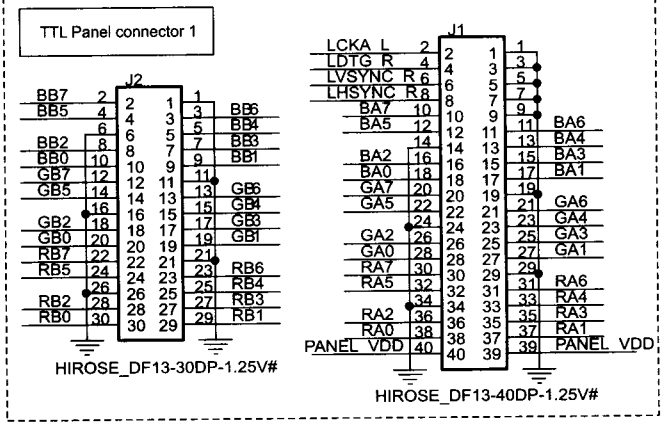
TTL Panel connector 1

J2

BB7 2 2 1 1
BB5 4 4 3 3 BB6
6 6 5 5 BB4
BB2 8 8 7 7 BB3
BB0 10 10 9 9 BB1
GB7 12 12 11 11
GB5 14 14 13 13 GB6
16 16 15 15 GB4
GB2 18 18 17 17 GB3
GB0 20 20 19 19 GB1
RB7 22 22 21 21
RB5 24 24 23 23 RB6
26 26 25 25 RB4
RB2 28 28 27 27 RB3
RB0 30 30 29 29 RB1

HIROSE_DF13-30DP-1.25V#

J1

LCKA L 2 2 1 1
LDTG R 4 4 3 3
LVSYNC R 6 6 5 5
LHSYNC R 8 8 7 7
BA7 10 10 9 9
BA5 12 12 11 11 BA6
14 14 13 13 BA4
BA2 16 16 15 15 BA3
BA0 18 18 17 17 BA1
GA7 20 20 19 19
GA5 22 22 21 21 GA6
24 24 23 23 GA4
GA2 26 26 25 25 GA3
GA0 28 28 27 27 GA1
RA7 30 30 29 29
RA5 32 32 31 31 RA6
34 34 33 33 RA4
RA2 36 36 35 35 RA3
RA0 38 38 37 37 RA1
PANEL VDD 40 40 39 39 PANEL VDD

HIROSE_DF13-40DP-1.25V#